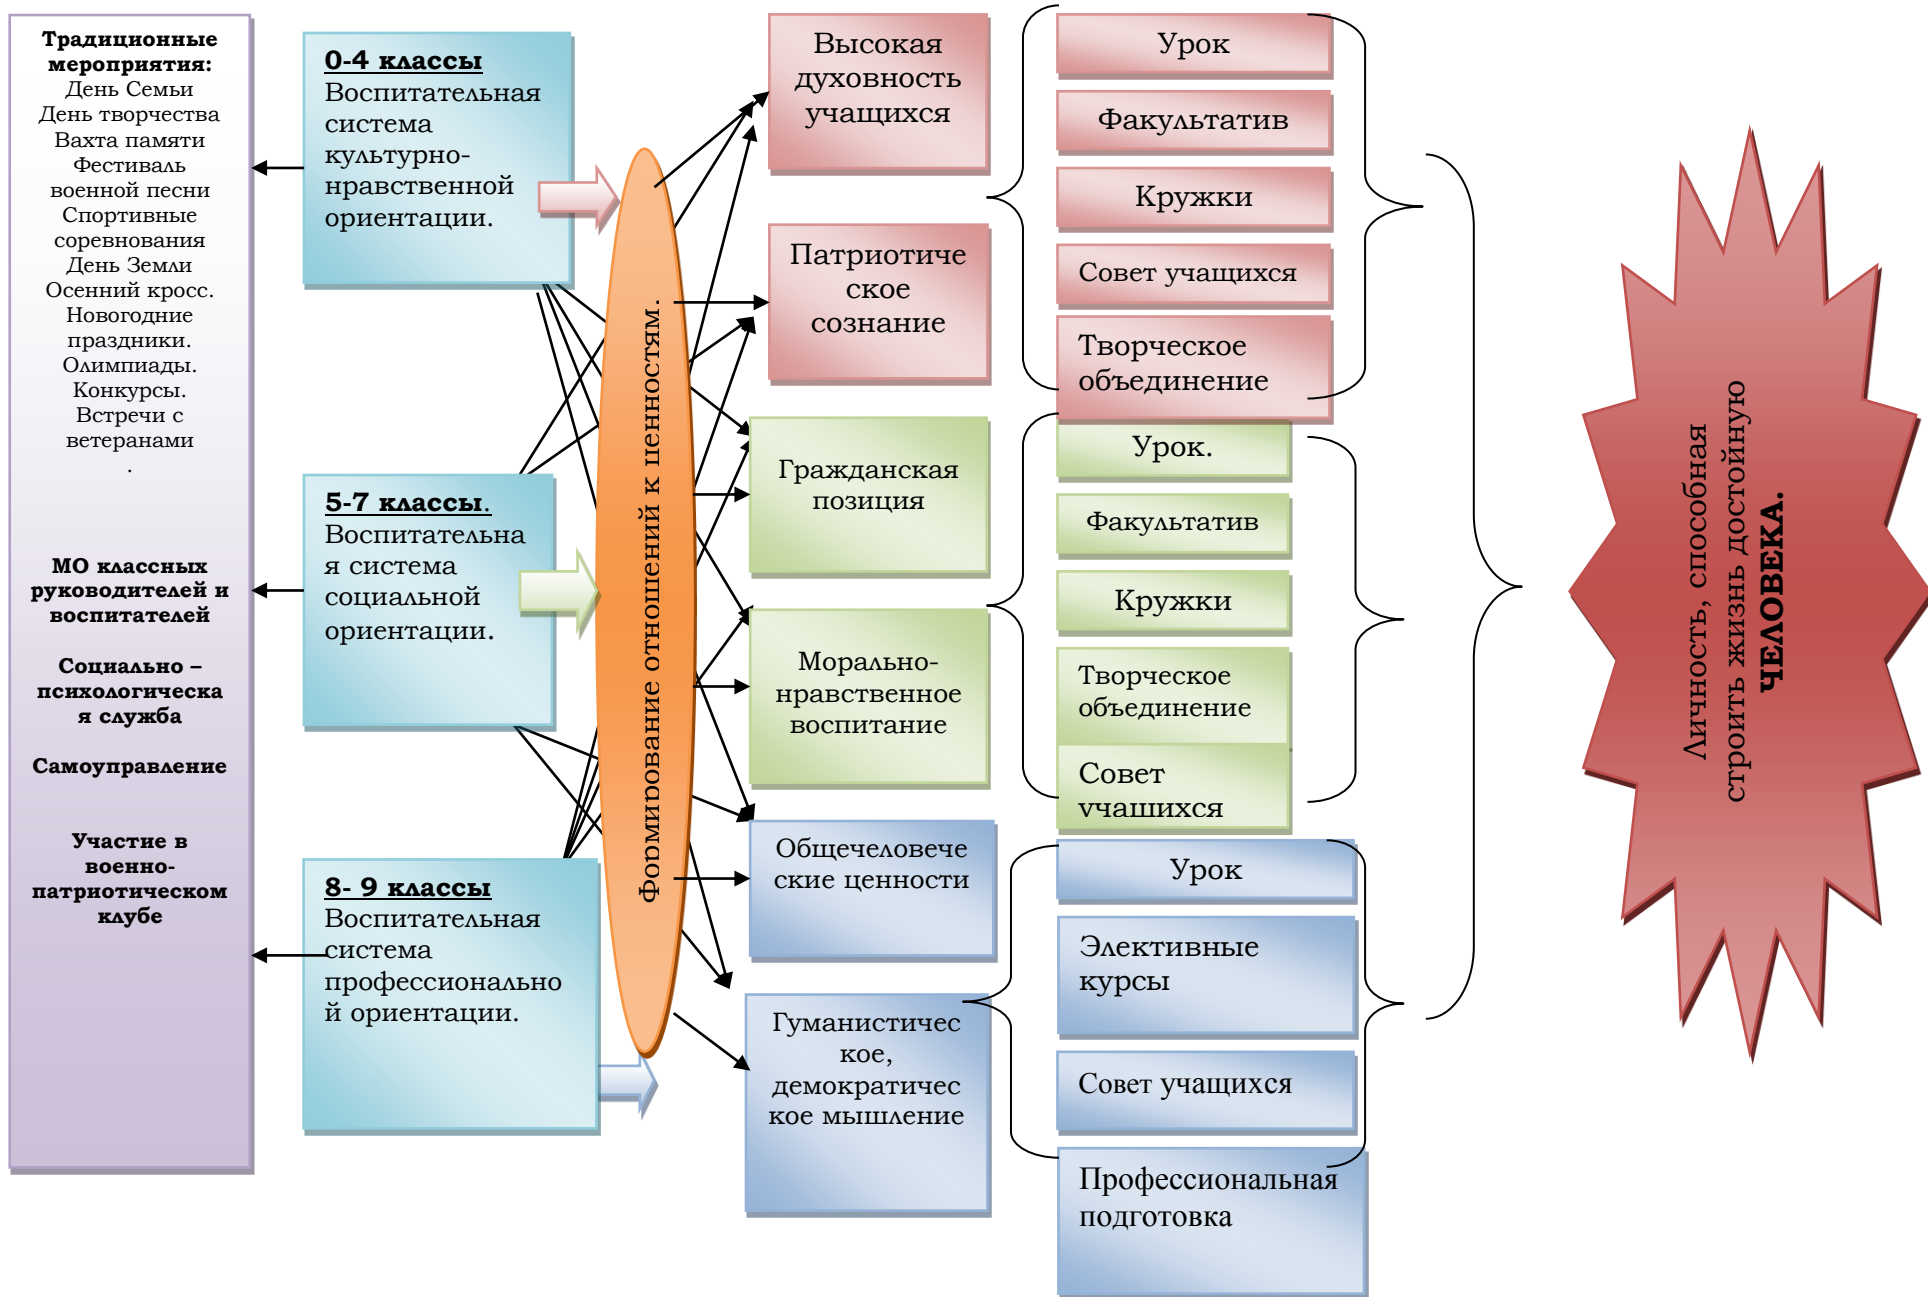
Традиционные мероприятия:
День Семьи
День творчества
Вахта памяти
Фестиваль военной песни
Спортивные соревнования
День Земли
Осенний кросс.
Новогодние праздники.
Олимпиады.
Конкурсы.
Встречи с ветеранами
.

МО классных руководителей и воспитателей

Социально – психологическая служба

Самоуправление

Участие в военно-патриотическом клубе

0-4 классы
Воспитательная система культурно-нравственной ориентации.

5-7 классы.
Воспитательная система социальной ориентации.

8- 9 классы
Воспитательная система профессиональной ориентации.

Формирование отношений к ценностям.

Высокая духовность учащихся

Патриотическое сознание

Гражданская позиция

Морально-нравственное воспитание

Общечеловеческие ценности

Гуманистическое, демократическое мышление

Урок
Факультатив
Кружки
Совет учащихся
Творческое объединение

Урок.
Факультатив
Кружки
Творческое объединение
Совет учашихся

Урок
Элективные курсы
Совет учащихся
Профессиональная подготовка

Личность, способная строить жизнь достойную ЧЕЛОВЕКА.